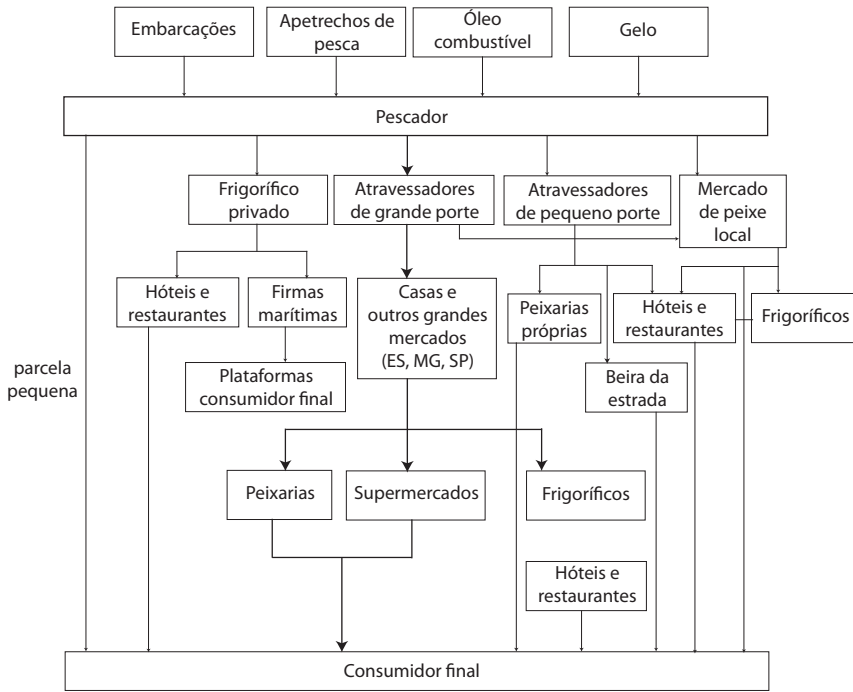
Embarcações

Apetrechos de pesca

Óleo combustível

Gelo

Pescador

Frigorífico privado

Atravessadores de grande porte

Atravessadores de pequeno porte

Mercado de peixe local

Hóteis e restaurantes

Firmas marítimas

Casas e outros grandes mercados (ES, MG, SP)

Peixarias próprias

Hóteis e restaurantes

Frigoríficos

parcela pequena

Plataformas consumidor final

Beira da estrada

Peixarias

Supermercados

Frigoríficos

Hóteis e restaurantes

Consumidor final